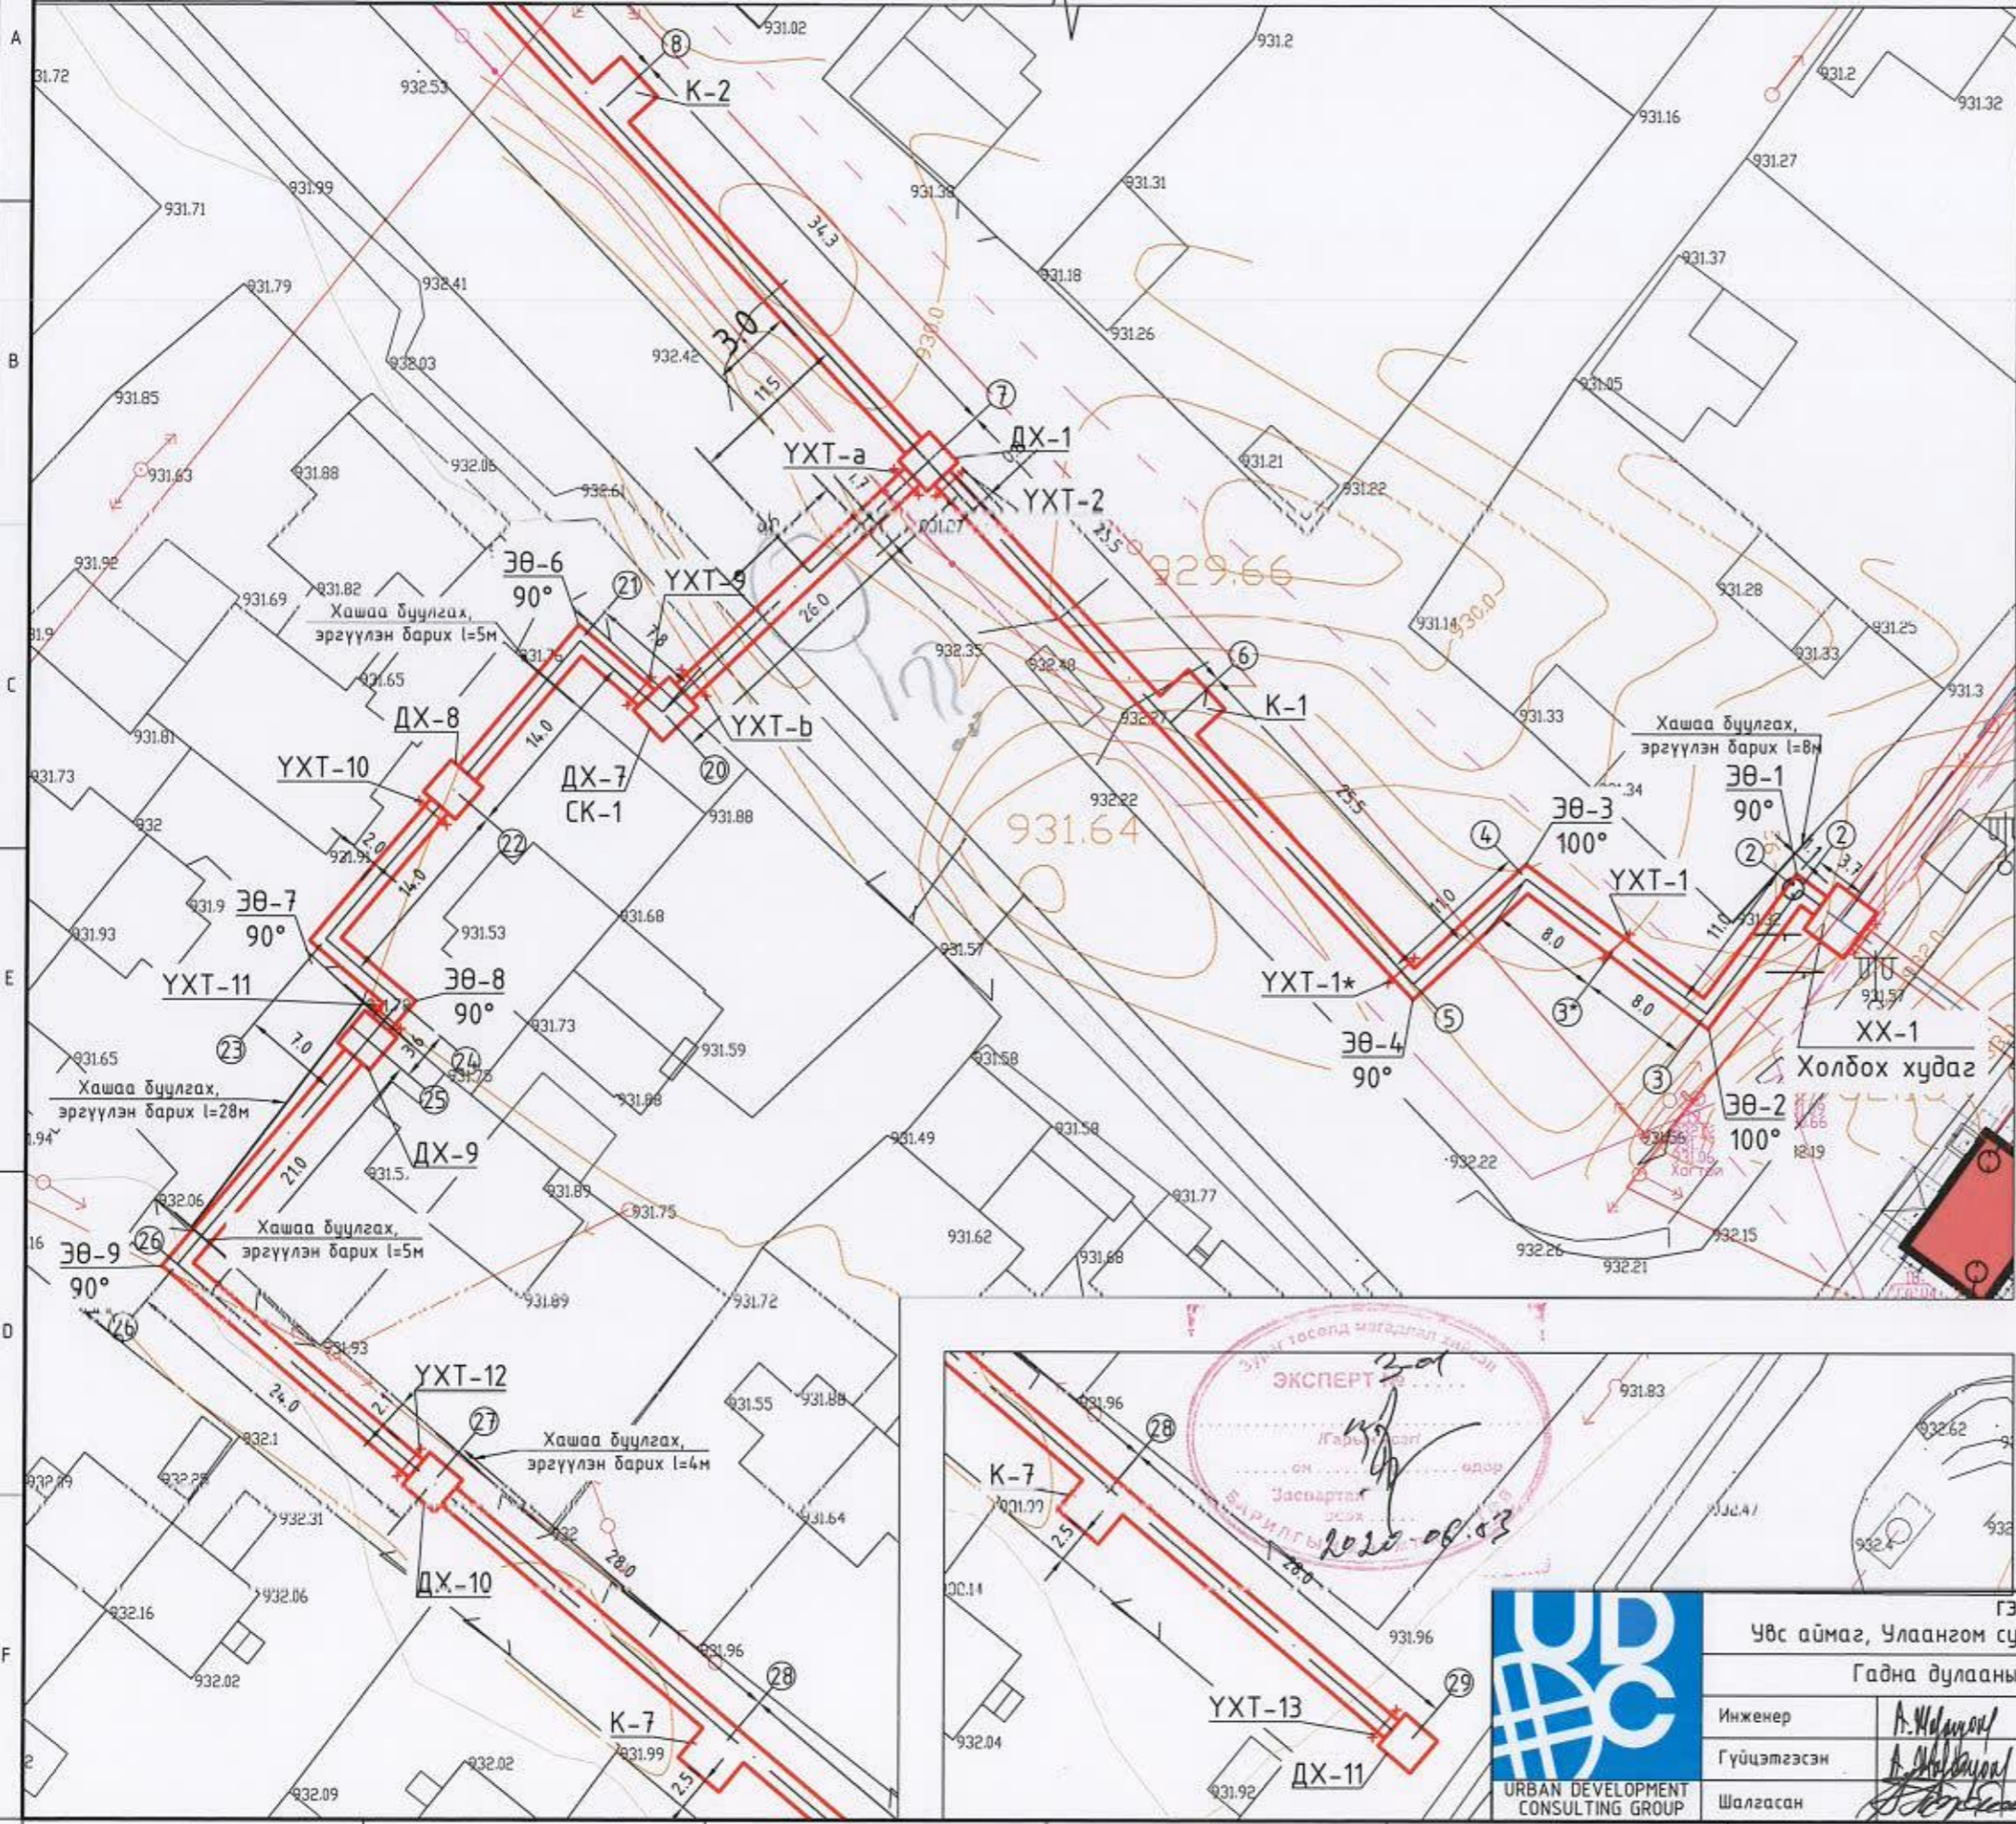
A
B
C
E
D
F

931.02
931.72
932.53
931.2
931.2
931.32
931.16
931.27
931.71
931.99
931.38
931.31
931.79
932.41
931.37
931.18
931.26
931.85
932.03
932.42
931.05
931.63
931.88
932.05
932.61
931.21
931.22
931.27
929.66
931.92
931.82
931.69
931.14
931.28
931.25
931.9
931.65
932.35
932.48
931.33
931.33
931.3
931.81
932.77
931.73
932.22
931.88
931.34
932
931.64
931.91
931.9
931.53
931.68
931.93
931.57
931.32
931.57
931.73
931.59
931.65
931.58
932.48
931.49
931.58
932.22
931.5
931.89
931.75
931.77
932.06
931.62
931.68
932.26
932.21
932.15
931.89
931.72
931.93
931.55
931.88
932.1
932.29
932.31
931.64
932.16
932.06
931.96
932.02
931.99
932.09
932.02
931.83
931.96
932.62
931.22
932.47
932.4
932.04
931.96
931.92
12.19

8
К-2
34.3
3.0
11.5
930.0
7
ДХ-1
УХТ-а
УХТ-2
23.5
ЭӨ-6
90°
21
УХТ-9
7.8
26.0
930.0
6
К-1
Хашаа буулгах, эргүүлэн барих l=5м
ДХ-8
14.0
УХТ-b
ДХ-7
СК-1
20
УХТ-10
22
2.0
14.0
25.5
Хашаа буулгах, эргүүлэн барих l=8м
ЭӨ-3
100°
ЭӨ-1
90°
4
2
2
УХТ-1
11.0
8.0
11.0
3.7
ЭӨ-7
90°
УХТ-11
ЭӨ-8
90°
УХТ-1*
5
3*
8.0
ЭӨ-4
90°
ХХ-1
Холбох худаг
23
7.0
3.6
24
25
Хашаа буулгах, эргүүлэн барих l=28м
ДХ-9
3
ЭӨ-2
100°
21.0
Хашаа буулгах, эргүүлэн барих l=5м
ЭӨ-9
90°
26
26
УХТ-12
24.0
2.1
27
Хашаа буулгах, эргүүлэн барих l=4м
28.0
ДХ-10
28
К-7
2.5
28
К-7
2.5
28.0
УХТ-13
29
ДХ-11

ЭКСПЕРТ № 3-01
Гарын
он сар өдөр
Засвартай
БАРИЛГЫН
2020-06-03

URBAN DEVELOPMENT CONSULTING GROUP
ГЭ
Увс аймаг, Улаангом су
Гадна дулааны
Инженер
Гүйцэтгэсэн
Шалгасан